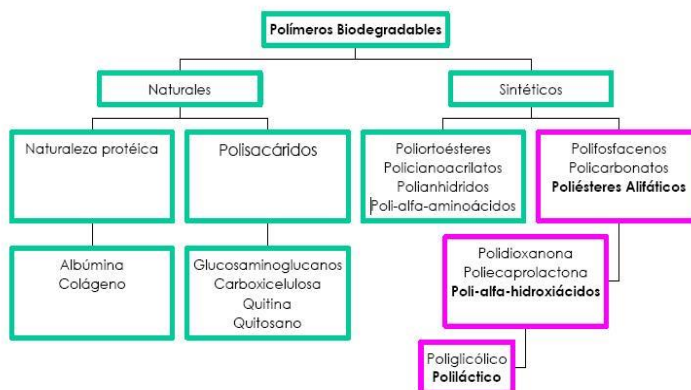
Polímeros Biodegradables

Naturales

Sintéticos

Naturaleza protéica

Polisacáridos

Poliortoésteres
Policianoacrilatos
Polianhidridos
Poli-alfa-aminoácidos

Polifosfacenos
Policarbonatos
Poliésteres Alifáticos

Albúmina
Colágeno

Glucosaminoglucanos
Carboxicelulosa
Quitina
Quitosano

Polidioxanona
Poliecaprolactona
Poli-alfa-hidroxiácidos

Poliglicólico
Poliláctico